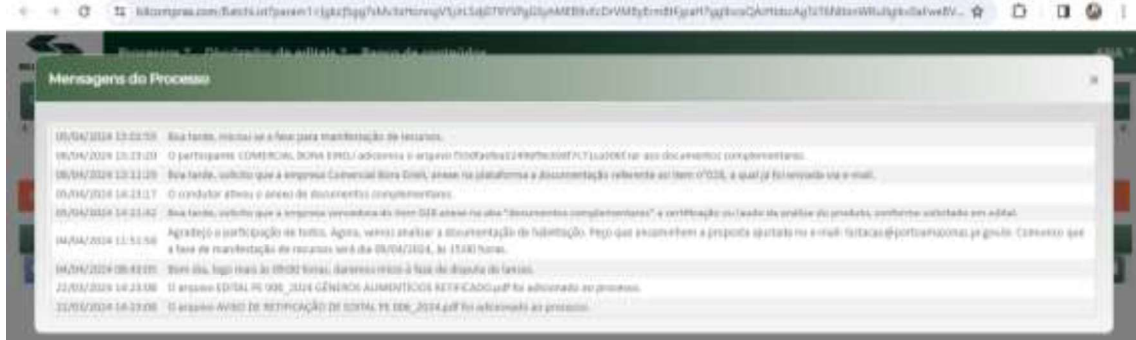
bllcompras.com/Batch/ref?param1=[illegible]

Processo 7 - Obedecido do edital 1 - Banco de conteúdos

Mensagens do Processo

×

| | |
|---|---|
| 05/04/2024 15:03:55 | Boa tarde, iniciou-se a fase para manifestação de recursos. |
| 05/04/2024 15:23:20 | O participante COMERCIAL BORA EIRELI adicionou o arquivo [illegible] aos documentos complementares. |
| 05/04/2024 15:11:20 | Boa tarde, solicito que a empresa Comercial Bora Eireli, anexe na plataforma a documentação referente ao item nº028, a qual já foi enviada via e-mail. |
| 05/04/2024 14:23:17 | O condutor ativou o anexo de documentos complementares. |
| 05/04/2024 14:22:42 | Boa tarde, solicito que a empresa vencedora do item 028 anexe na aba "documentos complementares" a certificação ou laudo de análise do produto, conforme solicitado em edital. |
| 04/04/2024 11:51:58 | Agradeço a participação de todos. Agora, vamos analisar a documentação de habilitação. Peço que encaminhem a proposta ajustada no e-mail: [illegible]@portoamazonas.pr.gov.br. Comunico que a fase de manifestação de recursos será dia 05/04/2024, às 15:00 horas. |
| 04/04/2024 08:43:05 | Bom dia, logo mais às 09:00 horas, daremos início à fase de disputa de lances. |
| 22/03/2024 14:23:06 | O arquivo EDITAL PE 006_2024 GÊNEROS ALIMENTÍCIOS RETIFICADO.pdf foi adicionado ao processo. |
| 22/03/2024 14:23:06 | O arquivo AVISO DE RETIFICAÇÃO DE EDITAL PE 006_2024.pdf foi adicionado ao processo. |